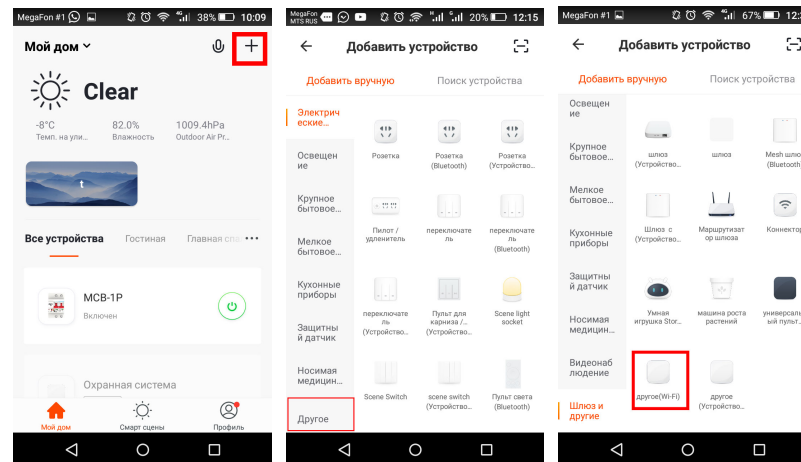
MegaFon #1 38% 10:09

Мой дом

Clear

-8°C
Темп. на ули...

82.0%
Влажность

1009.4hPa
Outdoor Air P...

t

Все устройства Гостиная Главная сп...

MCB-1P
Включен

Охранная система

Мой дом Смарт сцены Профиль

MegaFon MTS RUS 20% 12:15

Добавить устройство

Добавить вручную Поиск устройства

Электрические...
Освещение
Крупное бытовое...
Мелкое бытовое...
Кухонные приборы
Защитный датчик
Носимая медицин...
Другое

Розетка
Розетка (Bluetooth)
Розетка (Устройство...
Пилот / удлинитель
переключатель
переключатель (Bluetooth)
переключатель (Устройство...
Пульт для карниза / (Устройство...
Scene light socket
Scene Switch
scene switch (Устройство...
Пульт света (Bluetooth)

MegaFon #1 67% 12:11

Добавить устройство

Добавить вручную Поиск устройства

Освещение
Крупное бытовое...
Мелкое бытовое...
Кухонные приборы
Защитный датчик
Носимая медицин...
Видеонаблюдение
Шлюз и другие

шлюз (Устройство...
шлюз
Mesh шлюз (Bluetooth)
Шлюз с (Устройство...
Маршрутизатор шлюза
Коннектор
Умная игрушка Stor...
машина роста растений
универсальный пульт...
другое(Wi-Fi)
другое (Устройство...